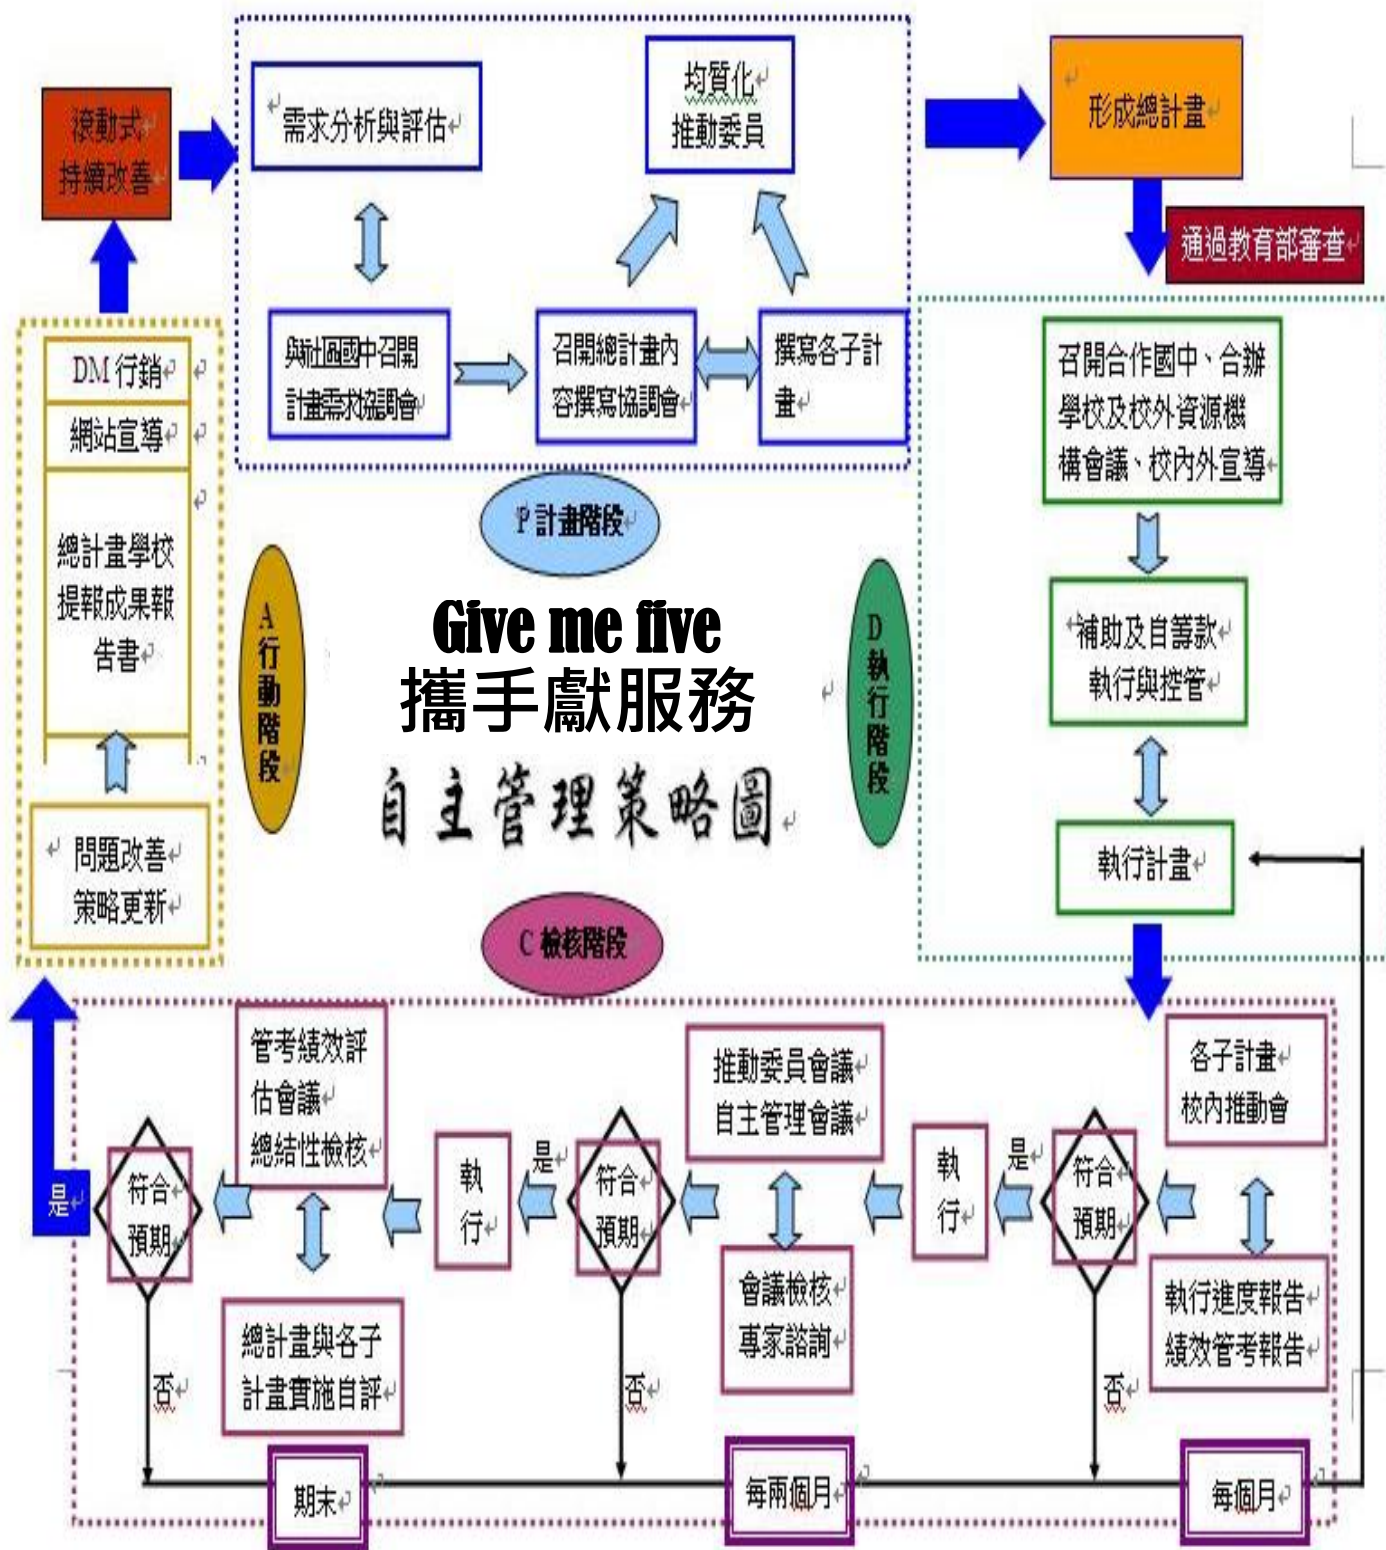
滾動式
持續改善

需求分析與評估

均質化
推動委員

形成總計畫

通過教育部審查

與社區國中召開計畫需求協調會

召開總計畫內容撰寫協調會

撰寫各子計畫

P 計畫階段

DM 行銷

網站宣導

總計畫學校提報成果報告書

問題改善
策略更新

A 行動階段

Give me five
攜手獻服務
自主管理策略圖

D 執行階段

召開合作國中、合辦學校及校外資源機構會議、校內外宣導

補助及自籌款
執行與控管

執行計畫

C 檢核階段

管考績效評估會議
總結性檢核

推動委員會議
自主管理會議

各子計畫
校內推動會

是

符合
預期

執
行

是

符合
預期

執
行

是

符合
預期

總計畫與各子計畫實施自評

會議檢核
專家諮詢

執行進度報告
績效管考報告

否

否

否

期末

每兩個月

每個月